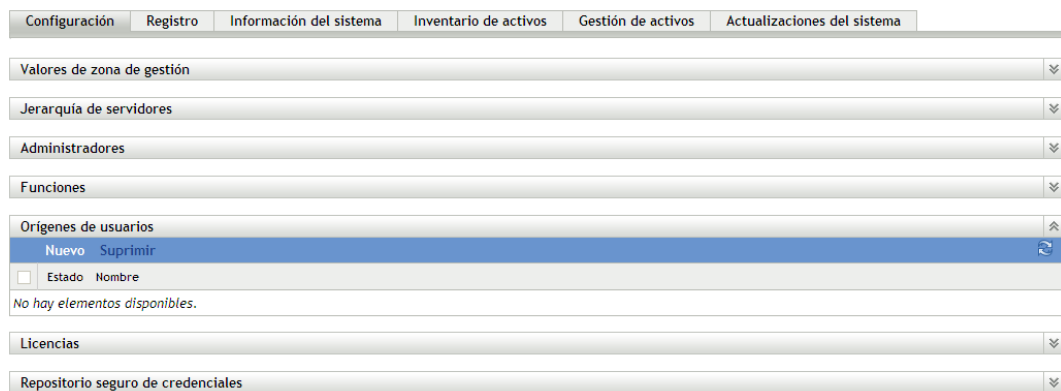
Configuración | Registro | Información del sistema | Inventario de activos | Gestión de activos | Actualizaciones del sistema

Valores de zona de gestión

Jerarquía de servidores

Administradores

Funciones

Orígenes de usuarios

Nuevo Suprimir

| Estado | Nombre |
|---|---|
| No hay elementos disponibles. | |

Licencias

Repositorio seguro de credenciales